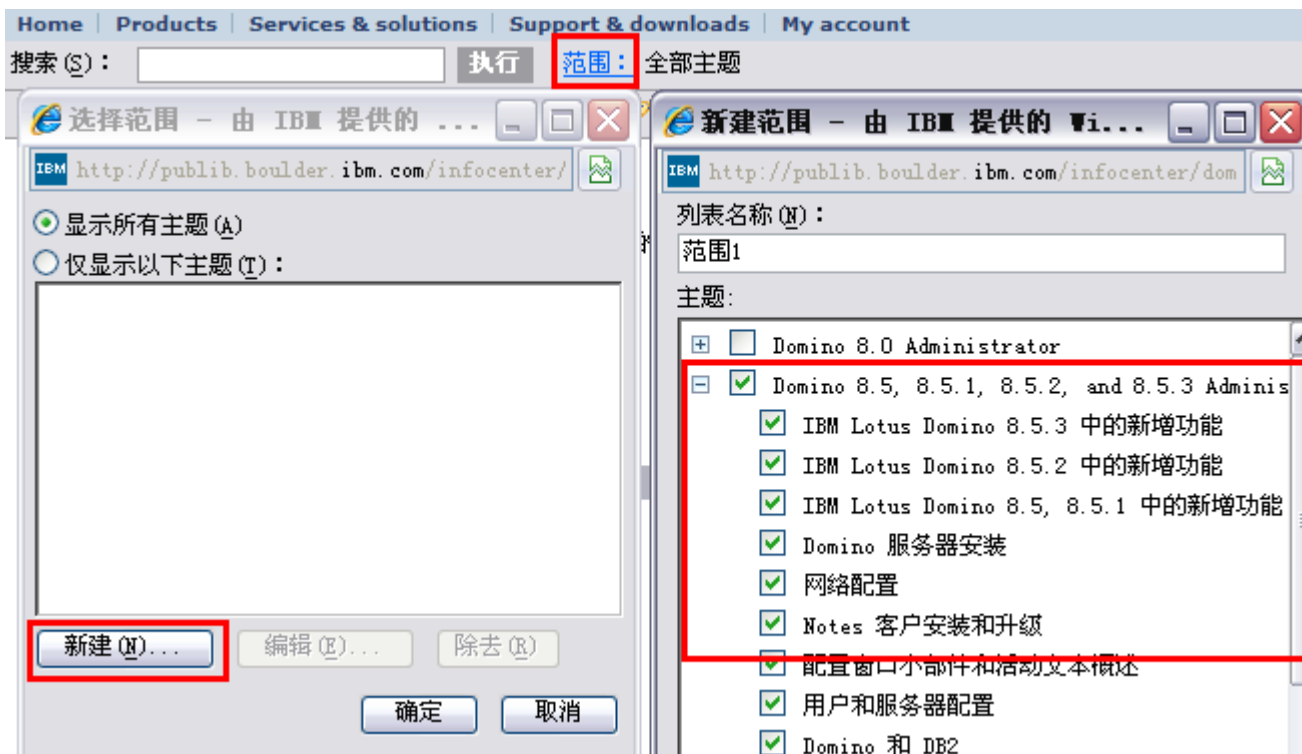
Home | Products | Services & solutions | Support & downloads | My account

搜索(S): 执行 范围: 全部主题

选择范围 - 由 IBM 提供的 ...

IBM http://publib.boulder.ibm.com/infocenter/

显示所有主题(A)

仅显示以下主题(T):

新建(N)... 编辑(E)... 除去(R)

确定 取消

新建范围 - 由 IBM 提供的 Wi...

IBM http://publib.boulder.ibm.com/infocenter/dom

列表名称(N):

范围1

主题:

Domino 8.0 Administrator

Domino 8.5, 8.5.1, 8.5.2, and 8.5.3 Adminis

IBM Lotus Domino 8.5.3 中的新增功能

IBM Lotus Domino 8.5.2 中的新增功能

IBM Lotus Domino 8.5, 8.5.1 中的新增功能

Domino 服务器安装

网络配置

Notes 客户安装和升级

配置窗口小部件和活动文本概述

用户和服务器配置

Domino 和 DB2